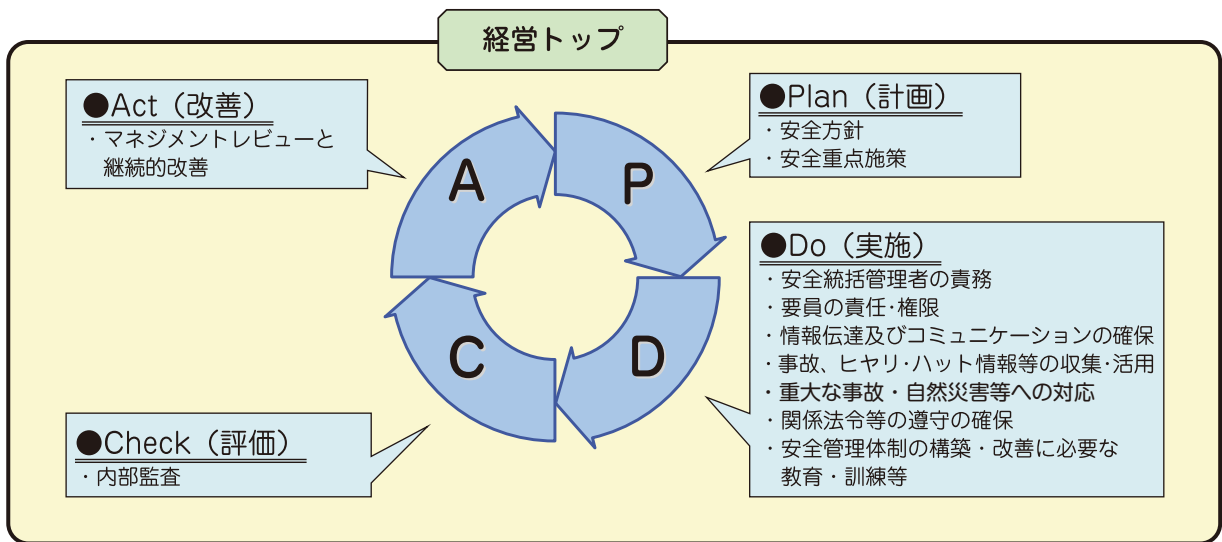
経営トップ

●Act（改善）
・マネジメントレビューと継続的改善

●Plan（計画）
・安全方針
・安全重点施策

A

P

C

D

●Do（実施）
・安全統括管理者の責務
・要員の責任･権限
・情報伝達及びコミュニケーションの確保
・事故、ヒヤリ･ハット情報等の収集･活用
・重大な事故・自然災害等への対応
・関係法令等の遵守の確保
・安全管理体制の構築・改善に必要な教育・訓練等

●Check（評価）
・内部監査